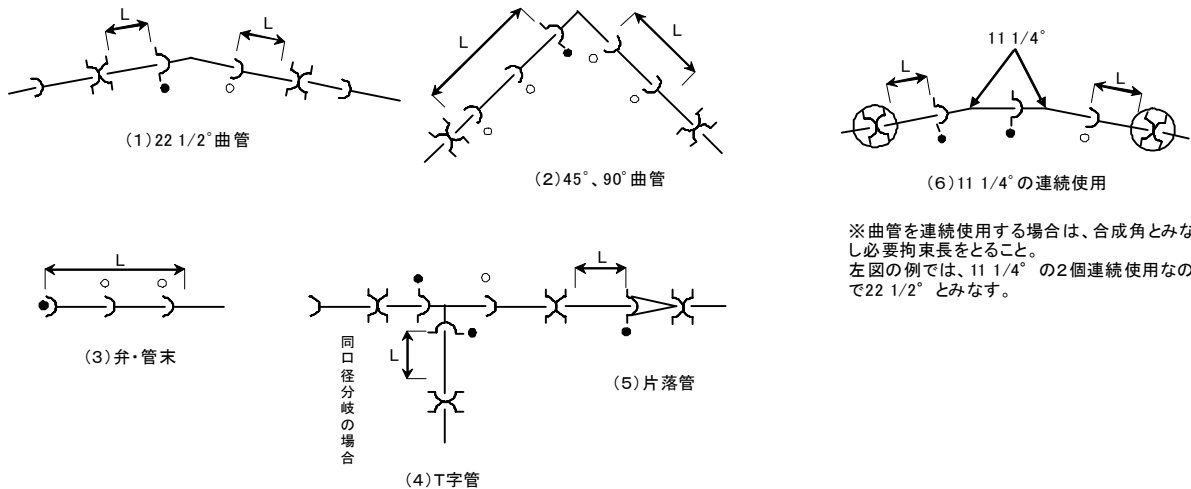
L
L
(1)22 1/2°曲管

L
L
(2)45°、90°曲管

11 1/4°
L
L
(6)11 1/4°の連続使用

※曲管を連続使用する場合は、合成角とみなし必要拘束長をとること。
左図の例では、11 1/4° の2個連続使用なので22 1/2° とみなす。

L
(3)弁・管末

L
L
同口径分岐の場合
(4)T字管

(5)片落管